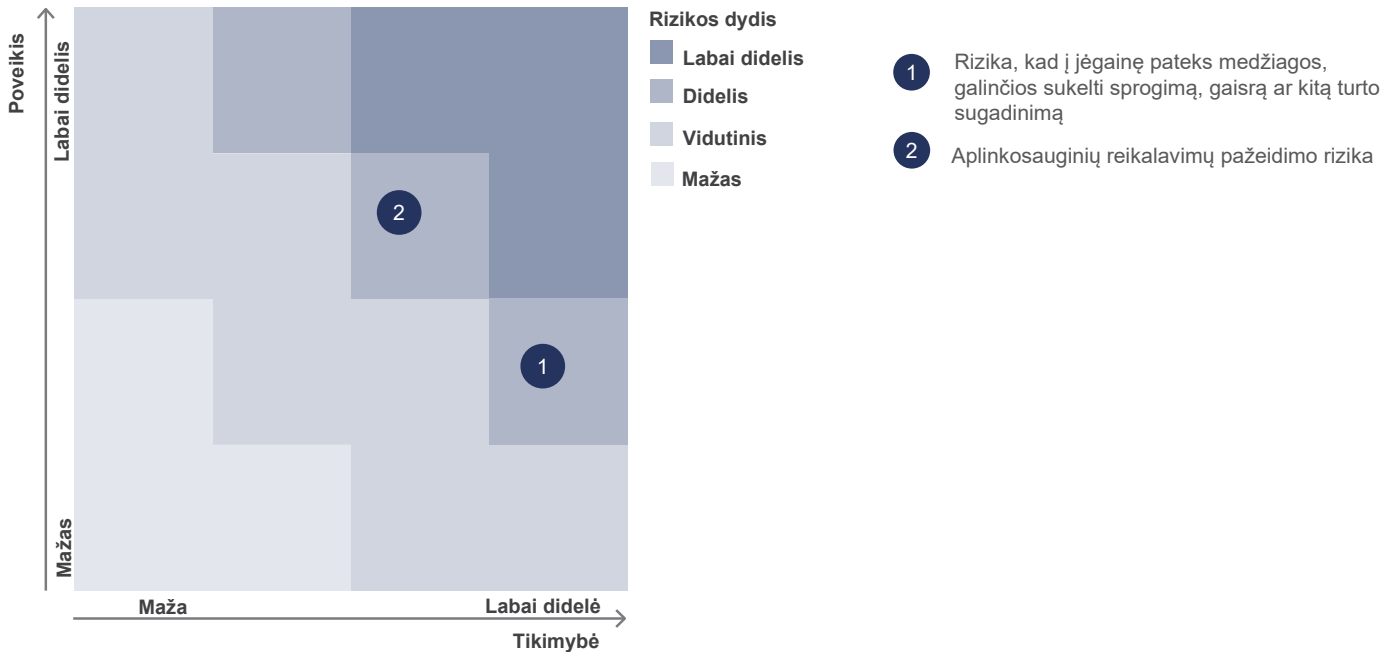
Poveikis

Labai didelis

Mažas

2

1

Maža

Labai didelė

Tikimybė

Rizikos dydis

Labai didelis

Didelis

Vidutinis

Mažas

1 Rizika, kad į jėgainę pateks medžiagos, galinčios sukelti sprogimą, gaisrą ar kitą turto sugadinimą

2 Aplinkosauginių reikalavimų pažeidimo rizika